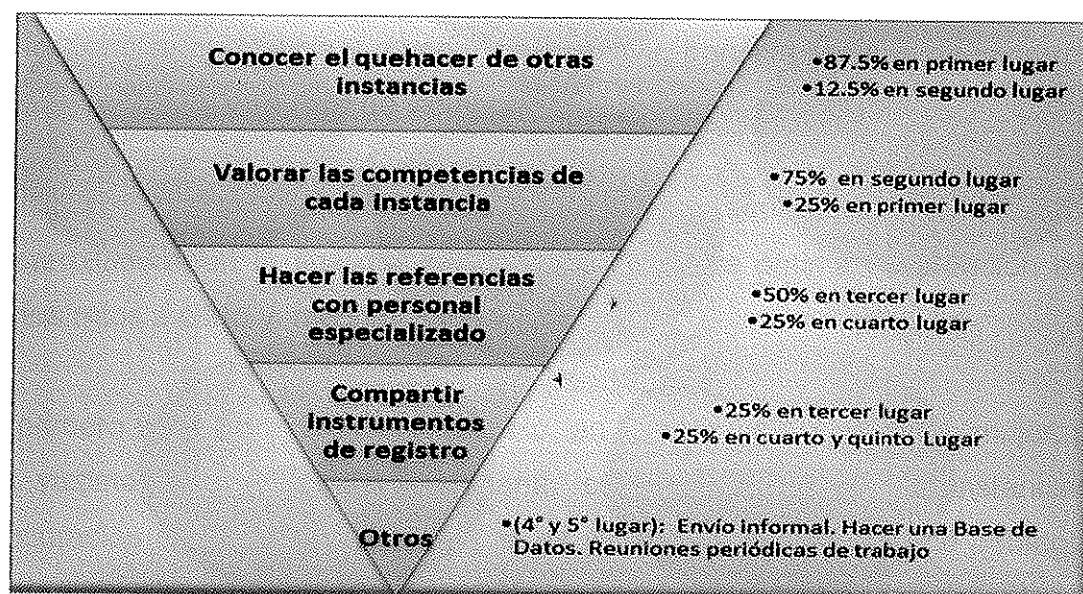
Conocer el quehacer de otras instancias

•87.5% en primer lugar
•12.5% en segundo lugar

Valorar las competencias de cada instancia

•75% en segundo lugar
•25% en primer lugar

Hacer las referencias con personal especializado

•50% en tercer lugar
•25% en cuarto lugar

Compartir instrumentos de registro

•25% en tercer lugar
•25% en cuarto y quinto Lugar

Otros

•(4° y 5° lugar): Envío informal. Hacer una Base de Datos. Reuniones periódicas de trabajo